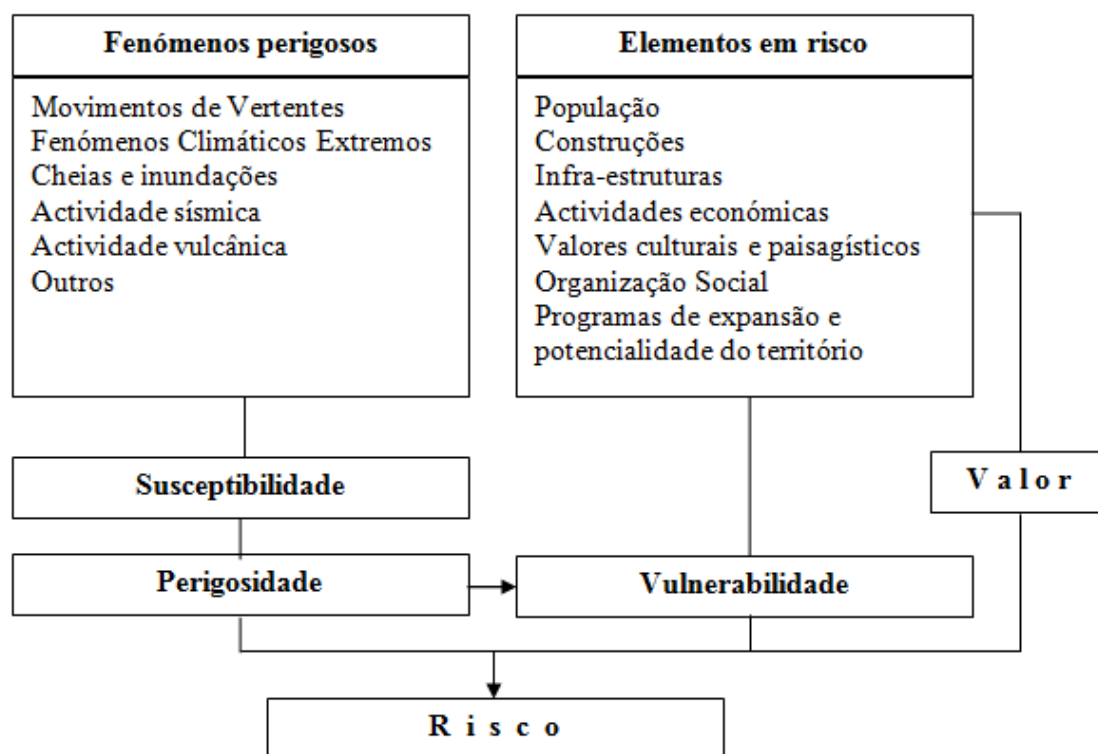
Fenómenos perigosos

Movimentos de Vertentes
Fenómenos Climáticos Extremos
Cheias e inundações
Actividade sísmica
Actividade vulcânica
Outros

Elementos em risco

População
Construções
Infra-estruturas
Actividades económicas
Valores culturais e paisagísticos
Organização Social
Programas de expansão e potencialidade do território

Susceptibilidade

V a l o r

Perigosidade

Vulnerabilidade

R i s c o